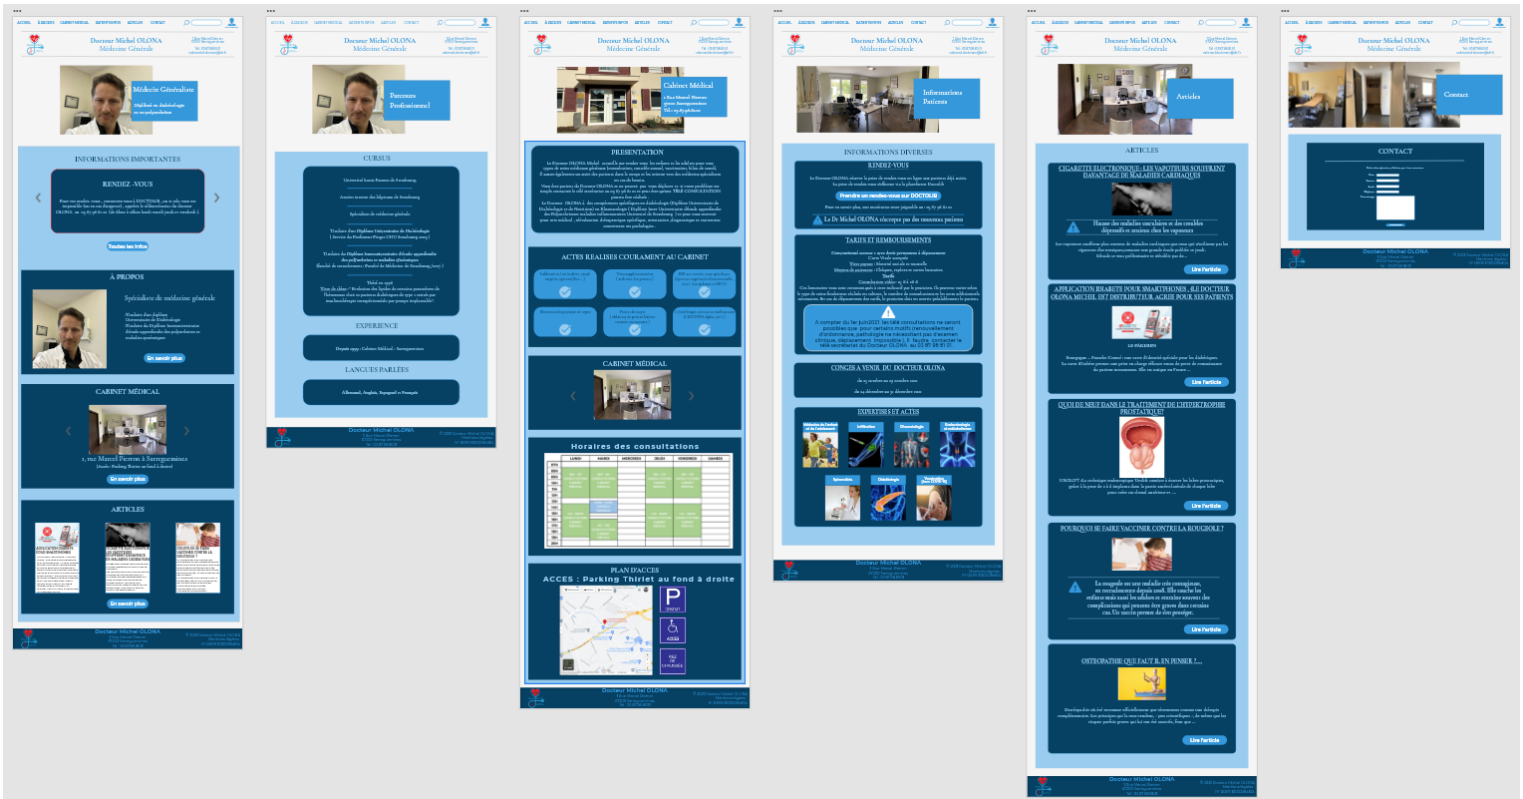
ACCUEIL À PROPOS CABINET MÉDICAL PATIENTS INFOS ARTICLES CONTACT

Docteur Michel OLONA
Médecine Générale

Médecin Généraliste

INFORMATIONS IMPORTANTES

RENDEZ-VOUS

Toutes les infos

À PROPOS

Spécialiste de médecine générale

En savoir plus

CABINET MÉDICAL

1, rue Marcel Pierron à Sarreguemines

En savoir plus

ARTICLES

En savoir plus

Docteur Michel OLONA

Docteur Michel OLONA
Médecine Générale

Parcours Professionnel

CURSUS

EXPERIENCE

LANGUES PARLÉES

Docteur Michel OLONA

Docteur Michel OLONA
Médecine Générale

Cabinet Médical

PRESENTATION

ACTES REALISES COURAMMENT AU CABINET

CABINET MÉDICAL

Horaires des consultations

PLAN D'ACCES
ACCES : Parking Thiriet au fond à droite

Docteur Michel OLONA

Docteur Michel OLONA
Médecine Générale

Informations Patients

INFORMATIONS DIVERSES

RENDEZ-VOUS

Prendre un rendez-vous sur DOCTOLIB

Le Dr Michel OLONA n'accepte pas des nouveaux patients

TARIFS ET REMBOURSEMENTS

CONGES A VENIR DU DOCTEUR OLONA

EXPERTISES ET ACTES

Docteur Michel OLONA

Docteur Michel OLONA
Médecine Générale

Articles

ARTICLES

CIGARETTE ELECTRONIQUE : LES VAPOTEURS SOUFFRENT DAVANTAGE DE MALADIES CARDIAQUES

Lire l'article

APPLICATION DIABETE POUR SMARTPHONES : LE DOCTEUR OLONA MICHEL EST DISTRIBUTEUR AGREE POUR SES PATIENTS

Lire l'article

QUOI DE NEUF DANS LE TRAITEMENT DE L'HYPERTROPHIE PROSTATIQUE

Lire l'article

POURQUOI SE FAIRE VACCINER CONTRE LA ROUGEOLE ?

Lire l'article

OSTEOPATHIE QUE FAUT IL EN PENSER ?

Lire l'article

Docteur Michel OLONA

Docteur Michel OLONA
Médecine Générale

Contact

CONTACT

Docteur Michel OLONA